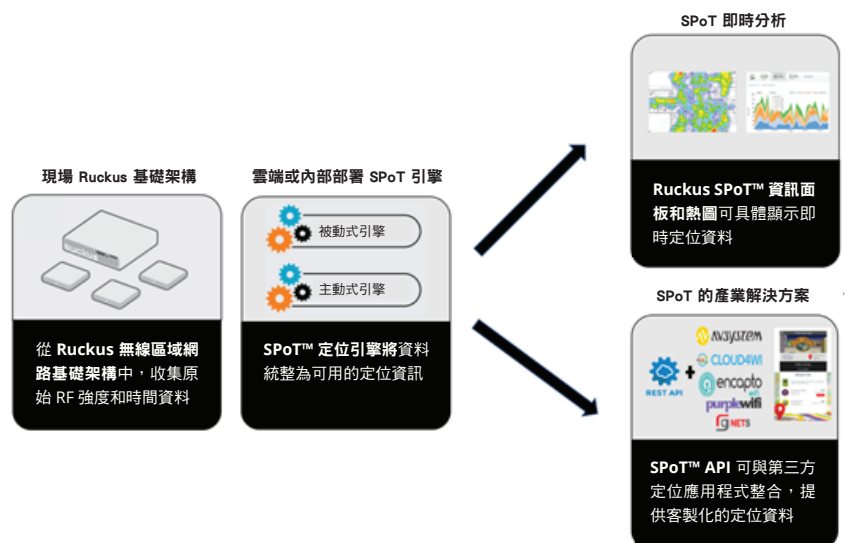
SPoT 即時分析

現場 Ruckus 基礎架構

雲端或內部部署 SPoT 引擎

被動式引擎

主動式引擎

Ruckus SPoT™ 資訊面板和熱圖可具體顯示即時定位資料

SPoT 的產業解決方案

從 Ruckus 無線區域網路基礎架構中，收集原始 RF 強度和時間資料

SPoT™ 定位引擎將資料統整為可用的定位資訊

REST API

+

Avaystem

CLOUD4WI

encapto

purple wifi

NETS

SPoT™ API 可與第三方定位應用程式整合，提供客製化的定位資料